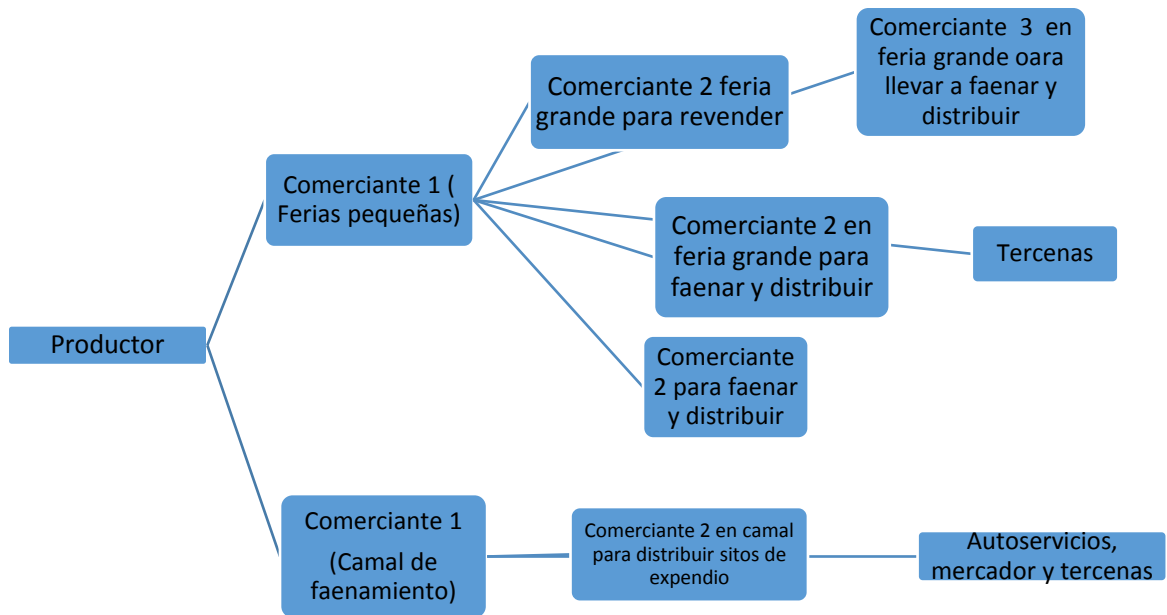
Productor

Comerciante 1 ( Ferias pequeñas)

Comerciante 2 feria grande para revender

Comerciante 3 en feria grande oara llevar a faenar y distribuir

Comerciante 2 en feria grande para faenar y distribuir

Tercenas

Comerciante 2 para faenar y distribuir

Comerciante 1 (Camal de faenamiento)

Comerciante 2 en camal para distribuir sitos de expendio

Autoservicios, mercador y tercenas